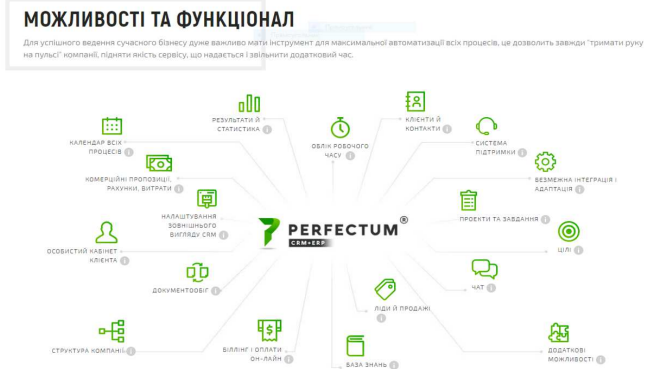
МОЖЛИВОСТІ ТА ФУНКЦІОНАЛ

Для успішного ведення сучасного бізнесу дуже важливо мати інструмент для максимальної автоматизації всіх процесів, це дозволить завжди "тримати руку на пульсі" компанії, підняти якість сервісу, що надається і звільнити додатковий час.

PERFECTUM®
CRM+ERP

РЕЗУЛЬТАТИ Й СТАТИСТИКА

ОБЛІК РОБОЧОГО ЧАСУ

КЛІЄНТИ Й КОНТАКТИ

СИСТЕМА ПІДТРИМКИ

БЕЗМЕЖНА ІНТЕГРАЦІЯ І АДАПТАЦІЯ

ПРОЕКТИ ТА ЗАВДАННЯ

ЦІЛІ

ЧАТ

ДОДАТКОВІ МОЖЛИВОСТІ

ЛІДИ Й ПРОДАЖІ

БАЗА ЗНАНЬ

БІЛЛІНГ І ОПЛАТИ ОН-ЛАЙН

СТРУКТУРА КОМПАНІЇ

ДОКУМЕНТООБІГ

ОСОБИСТИЙ КАБІНЕТ КЛІЄНТА

НАЛАШТУВАННЯ ЗОВНІШНЬОГО ВИГЛЯДУ CRM

КОМЕРЦІЙНІ ПРОПОЗИЦІЇ, РАХУНКИ, ВИТРАТИ

КАЛЕНДАР ВСІХ ПРОЦЕСІВ